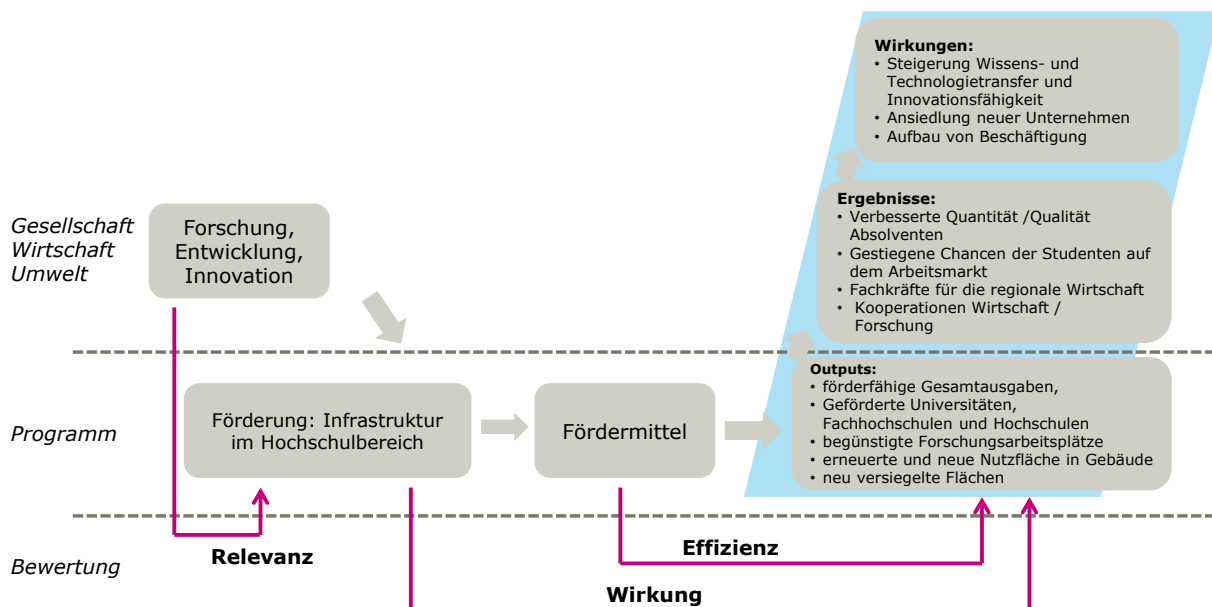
Wirkungen:
• Steigerung Wissens- und Technologietransfer und Innovationsfähigkeit
• Ansiedlung neuer Unternehmen
• Aufbau von Beschäftigung

Ergebnisse:
• Verbesserte Quantität /Qualität Absolventen
• Gestiegene Chancen der Studenten auf dem Arbeitsmarkt
• Fachkräfte für die regionale Wirtschaft
• Kooperationen Wirtschaft / Forschung

Gesellschaft
Wirtschaft
Umwelt

Forschung, Entwicklung, Innovation

Outputs:
• förderfähige Gesamtausgaben,
• Geförderte Universitäten, Fachhochschulen und Hochschulen
• begünstigte Forschungsarbeitsplätze
• erneuerte und neue Nutzfläche in Gebäude
• neu versiegelte Flächen

Programm

Förderung: Infrastruktur im Hochschulbereich

Fördermittel

Bewertung

Relevanz

Effizienz

Wirkung